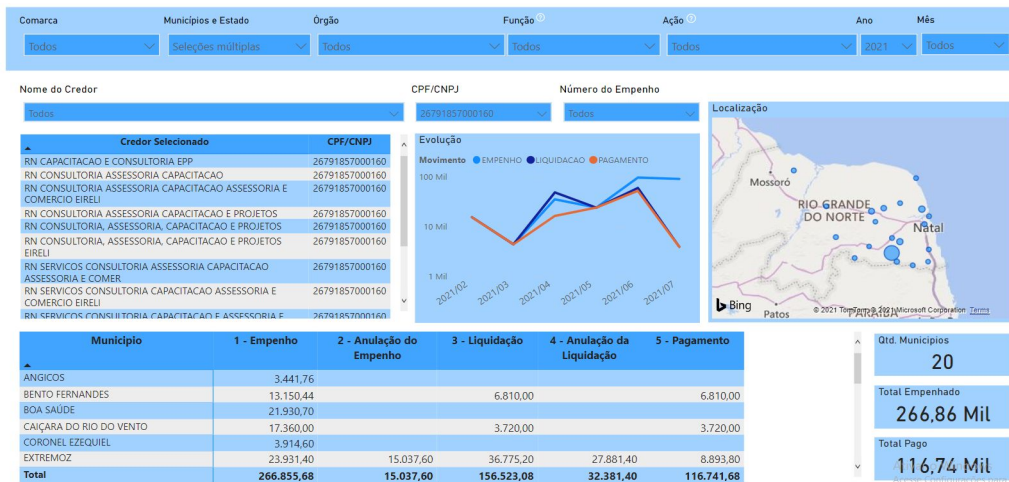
Comarca
Todos

Municípios e Estado
Seleções múltiplas

Órgão
Todos

Função
Todos

Ação
Todos

Ano
2021

Mês
Todos

Nome do Credor
Todos

CPF/CNPJ
26791857000160

Número do Empenho
Todos

| Credor Selecionado | CPF/CNPJ |
|---|---|
| RN CAPACITACAO E CONSULTORIA EPP | 26791857000160 |
| RN CONSULTORIA ASSESSORIA CAPACITACAO | 26791857000160 |
| RN CONSULTORIA ASSESSORIA CAPACITACAO ASSESSORIA E COMERCIO EIRELI | 26791857000160 |
| RN CONSULTORIA ASSESSORIA CAPACITACAO E PROJETOS | 26791857000160 |
| RN CONSULTORIA, ASSESSORIA, CAPACITACAO E PROJETOS | 26791857000160 |
| RN CONSULTORIA, ASSESSORIA, CAPACITACAO E PROJETOS EIRELI | 26791857000160 |
| RN SERVICOS CONSULTORIA ASSESSORIA CAPACITACAO ASSESSORIA E COMER | 26791857000160 |
| RN SERVICOS CONSULTORIA CAPACITACAO ASSESSORIA E COMERCIO EIRELI | 26791857000160 |
| RN SERVICOS CONSULTORIA CAPACITACAO E ASSESSORIA | 26791857000160 |

Evolução
Movimento ● EMPENHO ● LIQUIDACAO ● PAGAMENTO
100 Mil
10 Mil
1 Mil
2021/02 2021/03 2021/04 2021/05 2021/06 2021/07

Localização
Mossoró
RIO GRANDE DO NORTE
Natal
PARAÍBA
Patos
Bing
© 2021 TomTom © 2021 Microsoft Corporation Terms

| Município | 1 - Empenho | 2 - Anulação do Empenho | 3 - Liquidação | 4 - Anulação da Liquidação | 5 - Pagamento |
|---|---|---|---|---|---|
| ANGICOS | 3.441,76 | | | | |
| BENTO FERNANDES | 13.150,44 | | 6.810,00 | | 6.810,00 |
| BOA SAÚDE | 21.930,70 | | | | |
| CAIÇARA DO RIO DO VENTO | 17.360,00 | | 3.720,00 | | 3.720,00 |
| CORONEL EZEQUIEL | 3.914,60 | | | | |
| EXTREMOZ | 23.931,40 | 15.037,60 | 36.775,20 | 27.881,40 | 8.893,80 |
| Total | 266.855,68 | 15.037,60 | 156.523,08 | 32.381,40 | 116.741,68 |

Qtd. Municípios
20

Total Empenhado
266,86 Mil

Total Pago
116,74 Mil